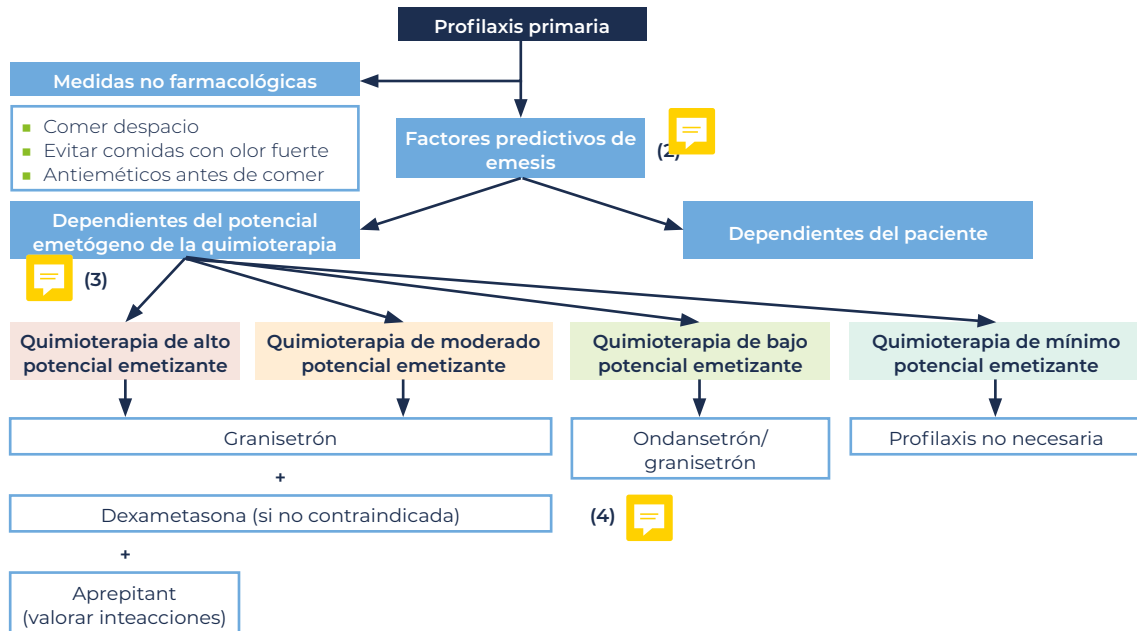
Profilaxis primaria

Medidas no farmacológicas

- Comer despacio
- Evitar comidas con olor fuerte
- Antieméticos antes de comer

Factores predictivos de emesis

(2)

Dependientes del potencial emetógeno de la quimioterapia

Dependientes del paciente

(3)

Quimioterapia de alto potencial emetizante

Quimioterapia de moderado potencial emetizante

Quimioterapia de bajo potencial emetizante

Quimioterapia de mínimo potencial emetizante

Granisetrón

Ondansetrón/ granisetrón

Profilaxis no necesaria

+

Dexametasona (si no contraindicada)

(4)

+

Aprepitant (valorar inteacciones)